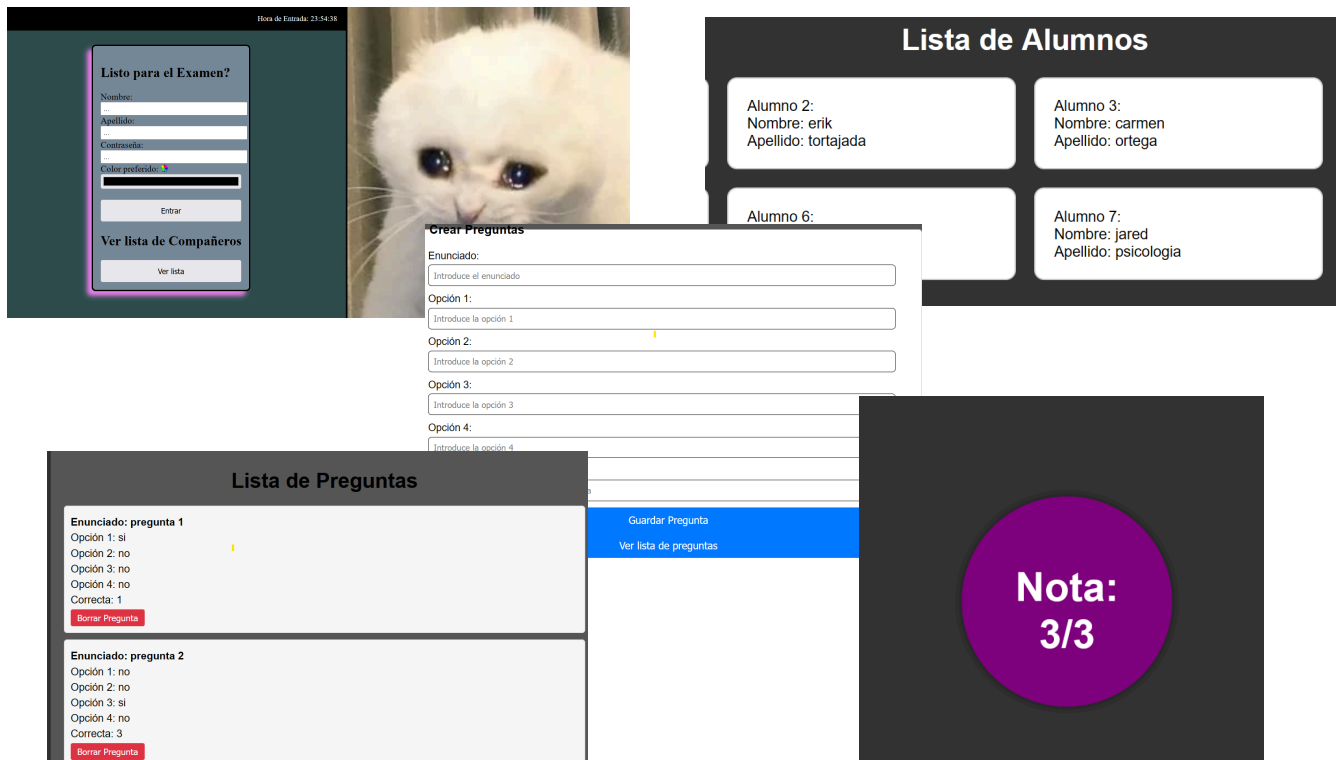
Hora de Entrada: 23:54:38

Listo para el Examen?

Nombre:

Apellido:

Contraseña:

Color preferido:

Entrar

Ver lista de Compañeros

Ver lista

Lista de Alumnos

Alumno 2:
Nombre: erik
Apellido: tortajada

Alumno 3:
Nombre: carmen
Apellido: ortega

Alumno 6:

Alumno 7:
Nombre: jared
Apellido: psicologia

Crear Preguntas

Enunciado:
Introduce el enunciado

Opción 1:
Introduce la opción 1

Opción 2:
Introduce la opción 2

Opción 3:
Introduce la opción 3

Opción 4:
Introduce la opción 4

Guardar Pregunta

Ver lista de preguntas

Lista de Preguntas

Enunciado: pregunta 1
Opción 1: si
Opción 2: no
Opción 3: no
Opción 4: no
Correcta: 1
Borrar Pregunta

Enunciado: pregunta 2
Opción 1: no
Opción 2: no
Opción 3: si
Opción 4: no
Correcta: 3
Borrar Pregunta

Nota:
3/3